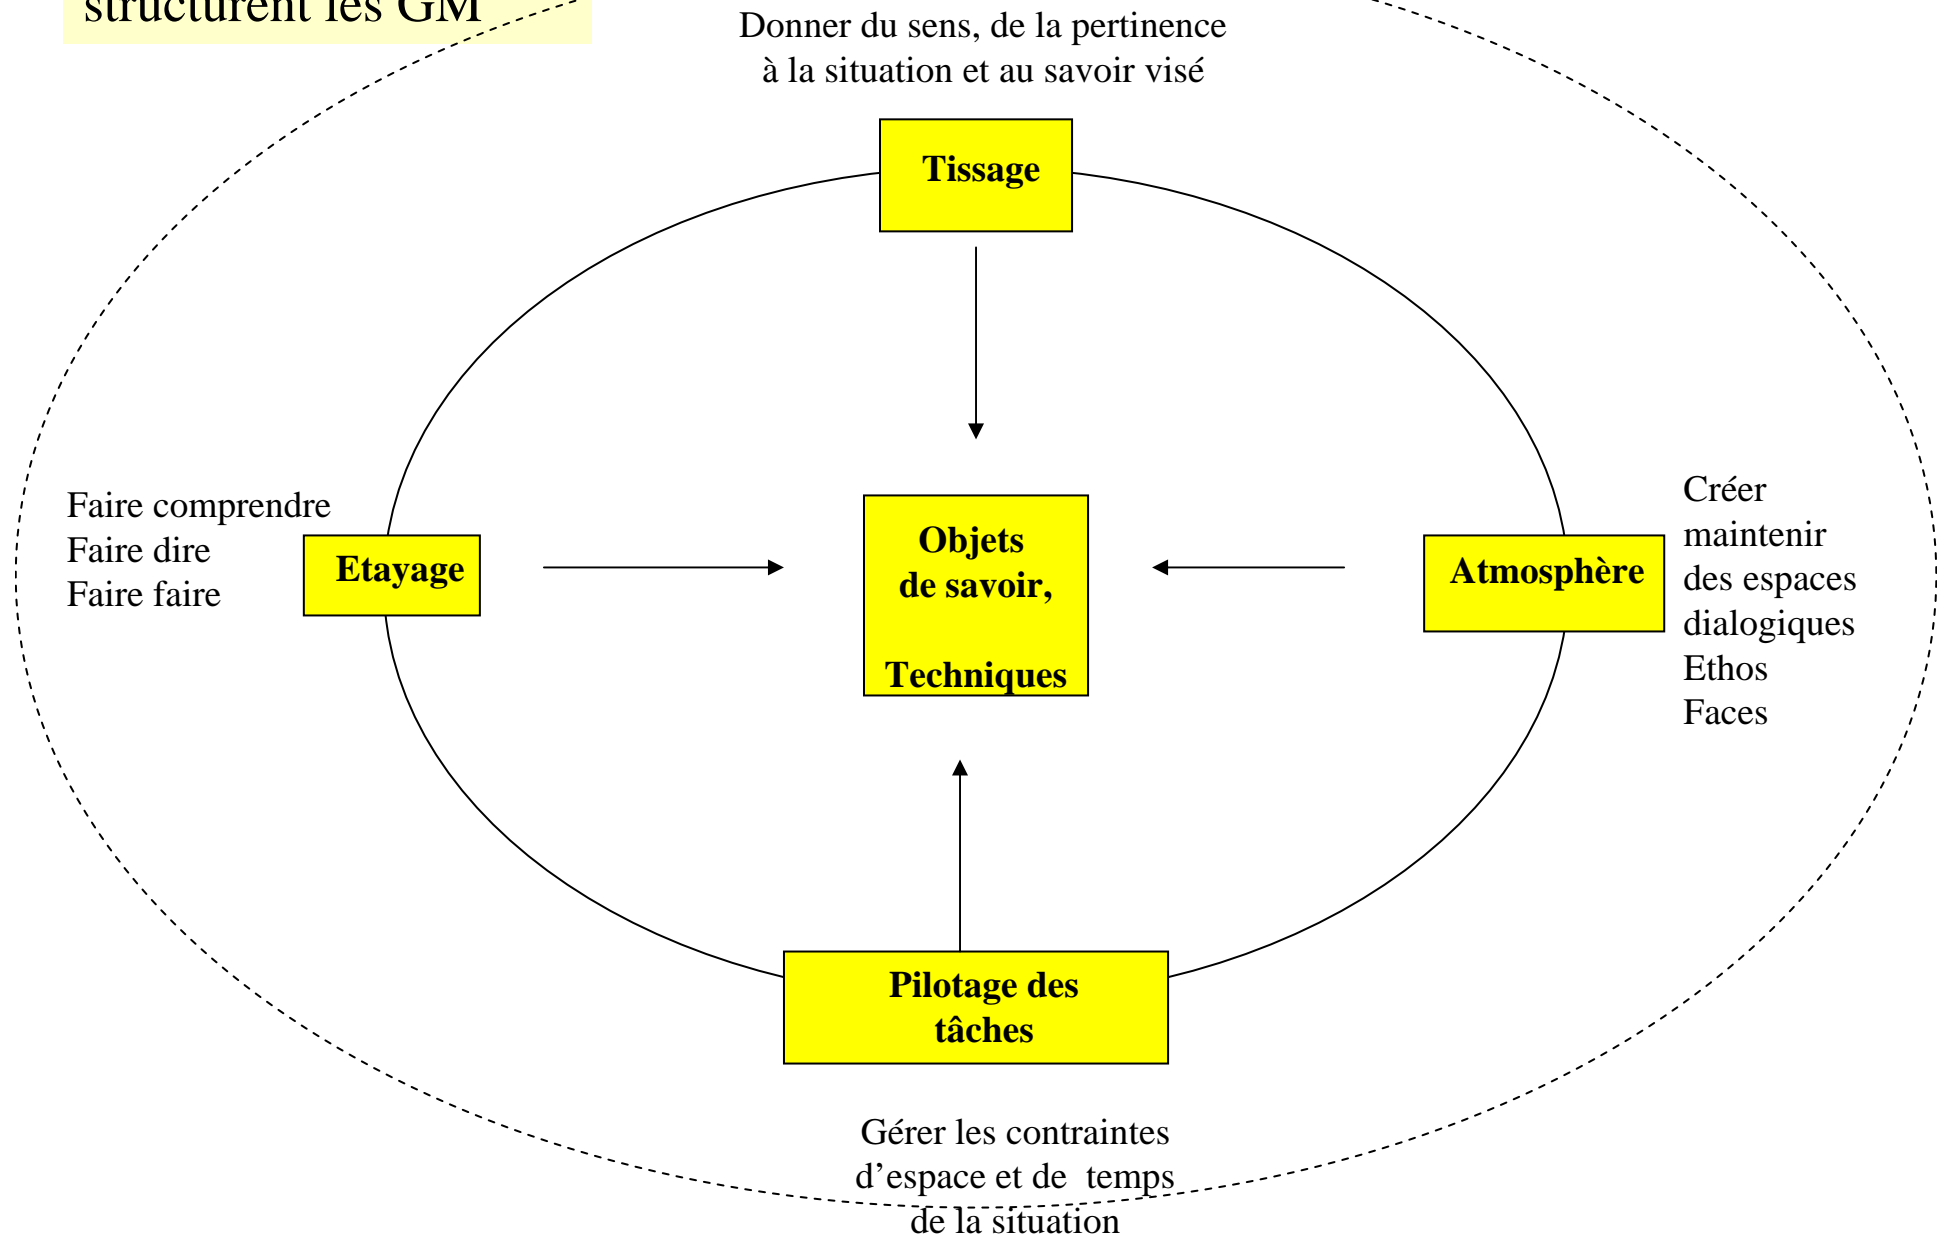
structurent les GM

Donner du sens, de la pertinence à la situation et au savoir visé

Tissage

Faire comprendre
Faire dire
Faire faire

Etayage

Objets de savoir,

Techniques

Atmosphère

Créer maintenir des espaces dialogiques
Ethos
Faces

Pilotage des tâches

Gérer les contraintes d'espace et de temps de la situation